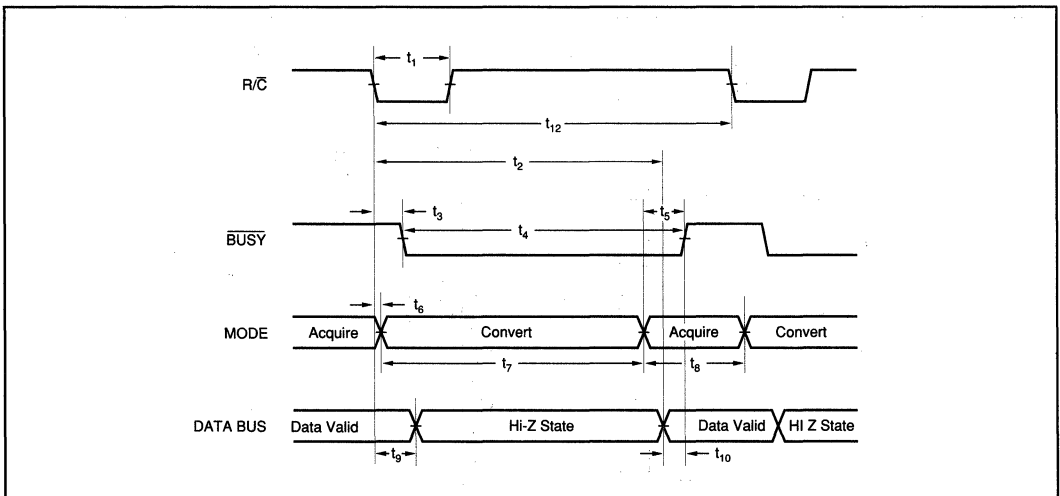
R/$\overline{C}$

$t_1$

$t_{12}$

$t_2$

$\overline{BUSY}$

$t_3$

$t_4$

$t_5$

MODE

$t_6$

Acquire

Convert

Acquire

Convert

$t_7$

$t_8$

DATA BUS

Data Valid

Hi-Z State

Data Valid

HI Z State

$t_9$

$t_{10}$